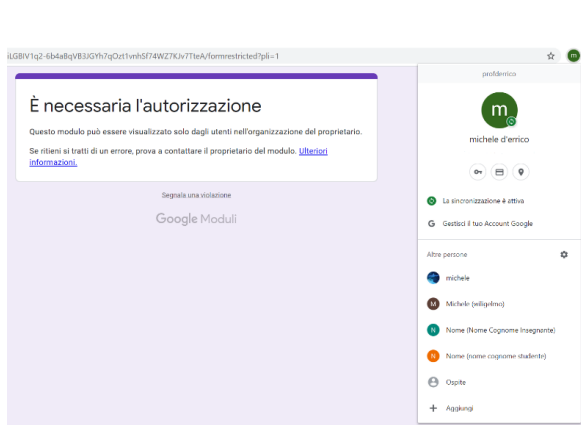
iLGBIV1q2-6b4a8qVB3JGYh7qOzt1vnh5f74WZ7KJv7TteA/formrestricted?pli=1

È necessaria l'autorizzazione

Questo modulo può essere visualizzato solo dagli utenti nell'organizzazione del proprietario.

Se ritieni si tratti di un errore, prova a contattare il proprietario del modulo. Ulteriori informazioni.

Segnala una violazione

Google Moduli

profderrico

m

michele d'errico

La sincronizzazione è attiva

Gestisci il tuo Account Google

Altre persone

michele

Michele (elliqelmo)

Nome (Nome Cognome Insegnante)

Nome (nome cognome studente)

Ospite

Aggiungi